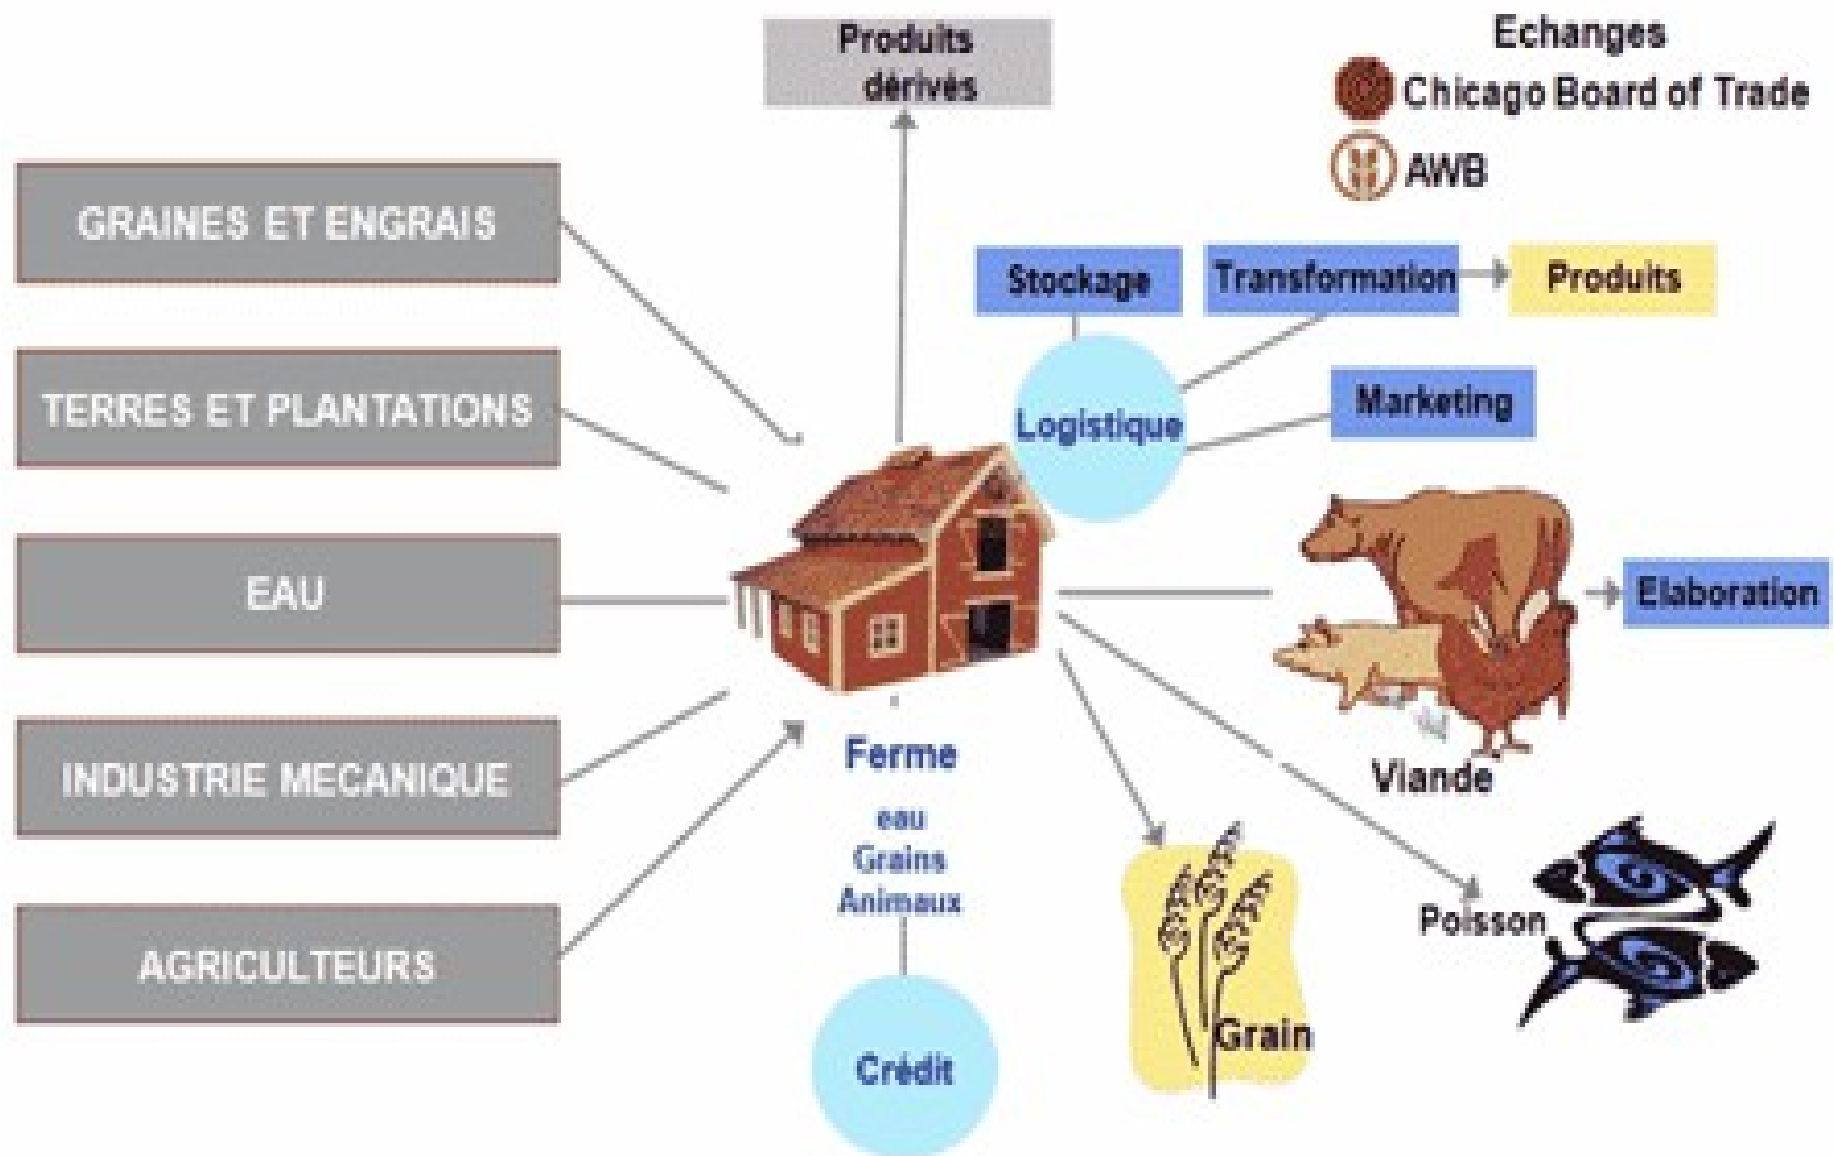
Produits dérivés

Echanges
Chicago Board of Trade
AWB

GRAINES ET ENGRAIS

TERRES ET PLANTATIONS

EAU

INDUSTRIE MECANIQUE

AGRICULTEURS

Stockage

Transformation

Produits

Logistique

Marketing

Elaboration

Viande

Ferme

eau
Grains
Animaux

Crédit

Grain

Poisson